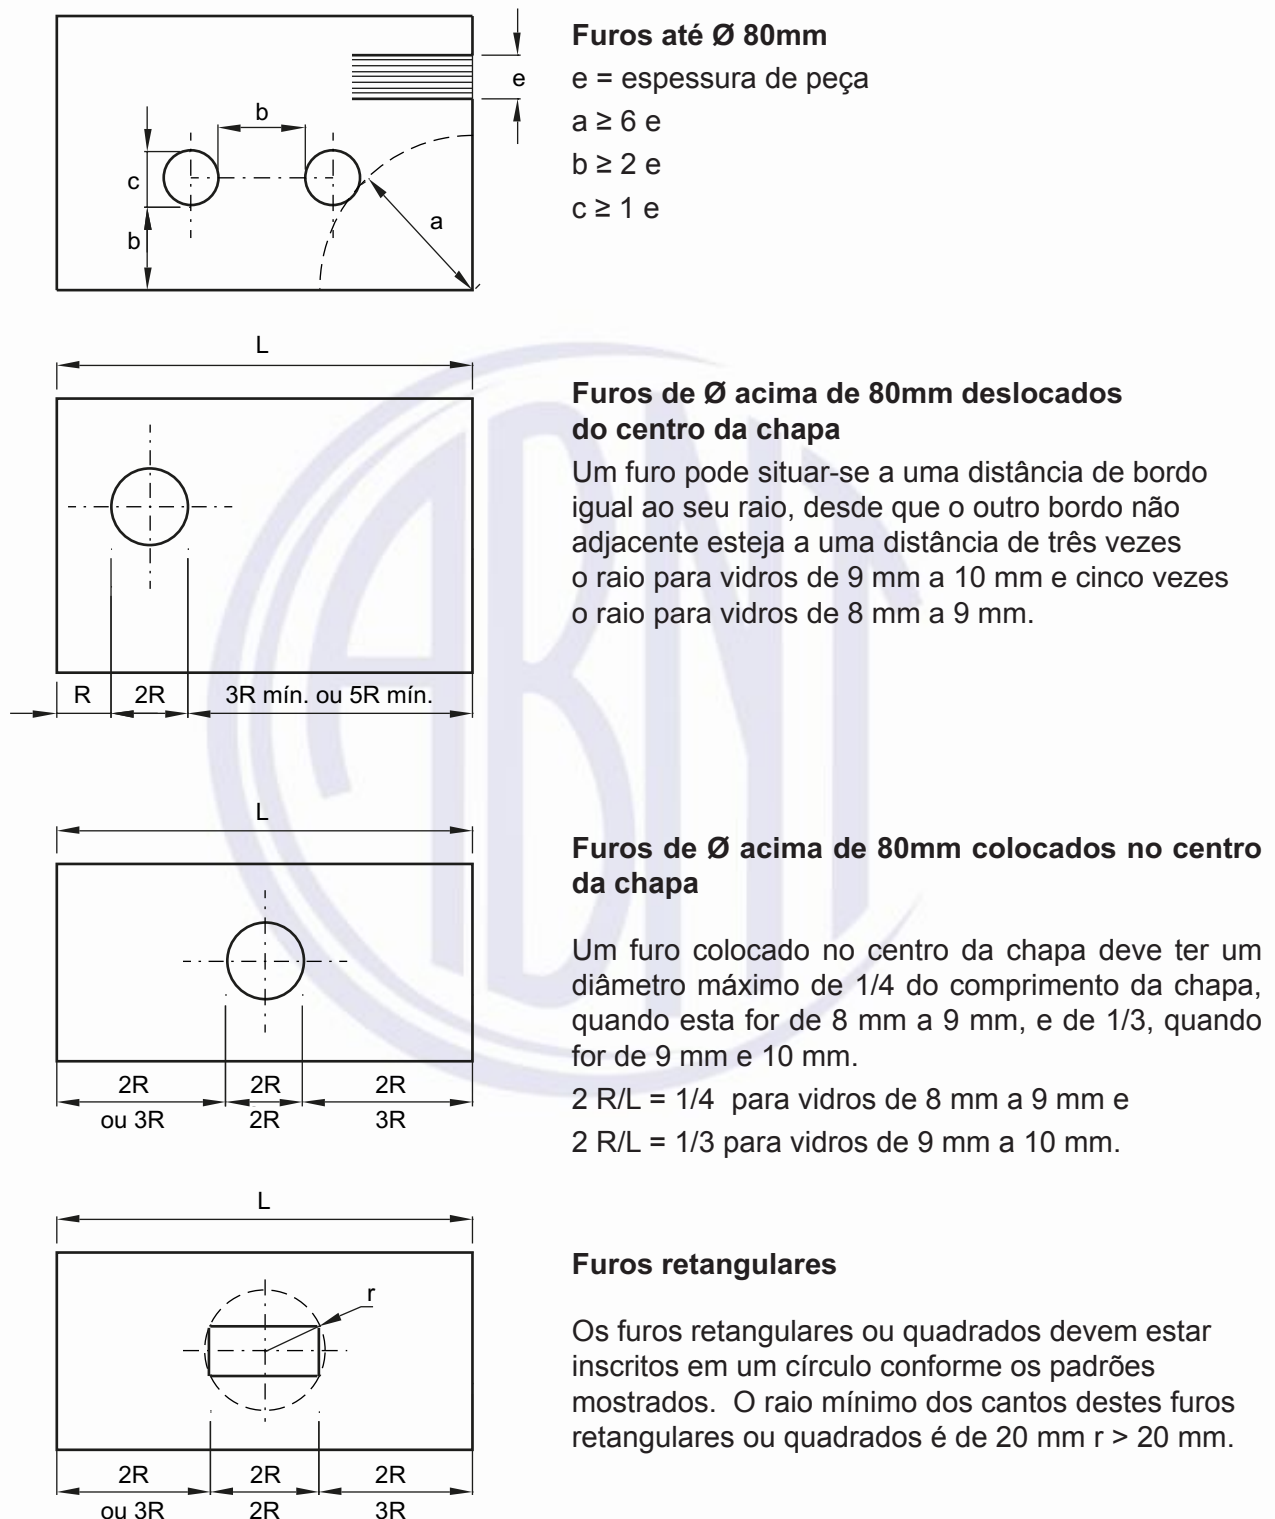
b

c

b

a

e

**Furos até Ø 80mm**

e = espessura de peça

a ≥ 6 e

b ≥ 2 e

c ≥ 1 e

L

R | 2R | 3R mín. ou 5R mín.

**Furos de Ø acima de 80mm deslocados do centro da chapa**

Um furo pode situar-se a uma distância de bordo igual ao seu raio, desde que o outro bordo não adjacente esteja a uma distância de três vezes o raio para vidros de 9 mm a 10 mm e cinco vezes o raio para vidros de 8 mm a 9 mm.

L

2R ou 3R | 2R 2R | 2R 3R

**Furos de Ø acima de 80mm colocados no centro da chapa**

Um furo colocado no centro da chapa deve ter um diâmetro máximo de 1/4 do comprimento da chapa, quando esta for de 8 mm a 9 mm, e de 1/3, quando for de 9 mm e 10 mm.

2 R/L = 1/4 para vidros de 8 mm a 9 mm e

2 R/L = 1/3 para vidros de 9 mm a 10 mm.

L

r

2R ou 3R | 2R 2R | 2R 3R

**Furos retangulares**

Os furos retangulares ou quadrados devem estar inscritos em um círculo conforme os padrões mostrados. O raio mínimo dos cantos destes furos retangulares ou quadrados é de 20 mm r > 20 mm.